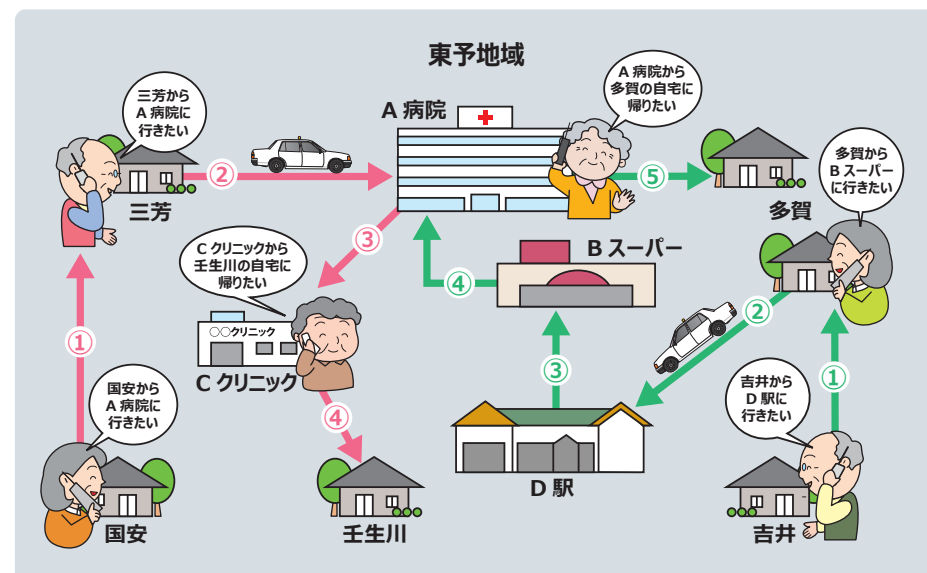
東予地域

三芳から A 病院に 行きたい

A 病院

A 病院から 多賀の自宅に 帰りたい

②

⑤

三芳

多賀から B スーパー に行きたい

多賀

③

C クリニックから 壬生川の自宅に 帰りたい

B スーパー

④

②

○○クリニック

①

C クリニック

③

①

④

国安から A 病院に 行きたい

吉井から D 駅に 行きたい

国安

壬生川

D 駅

吉井